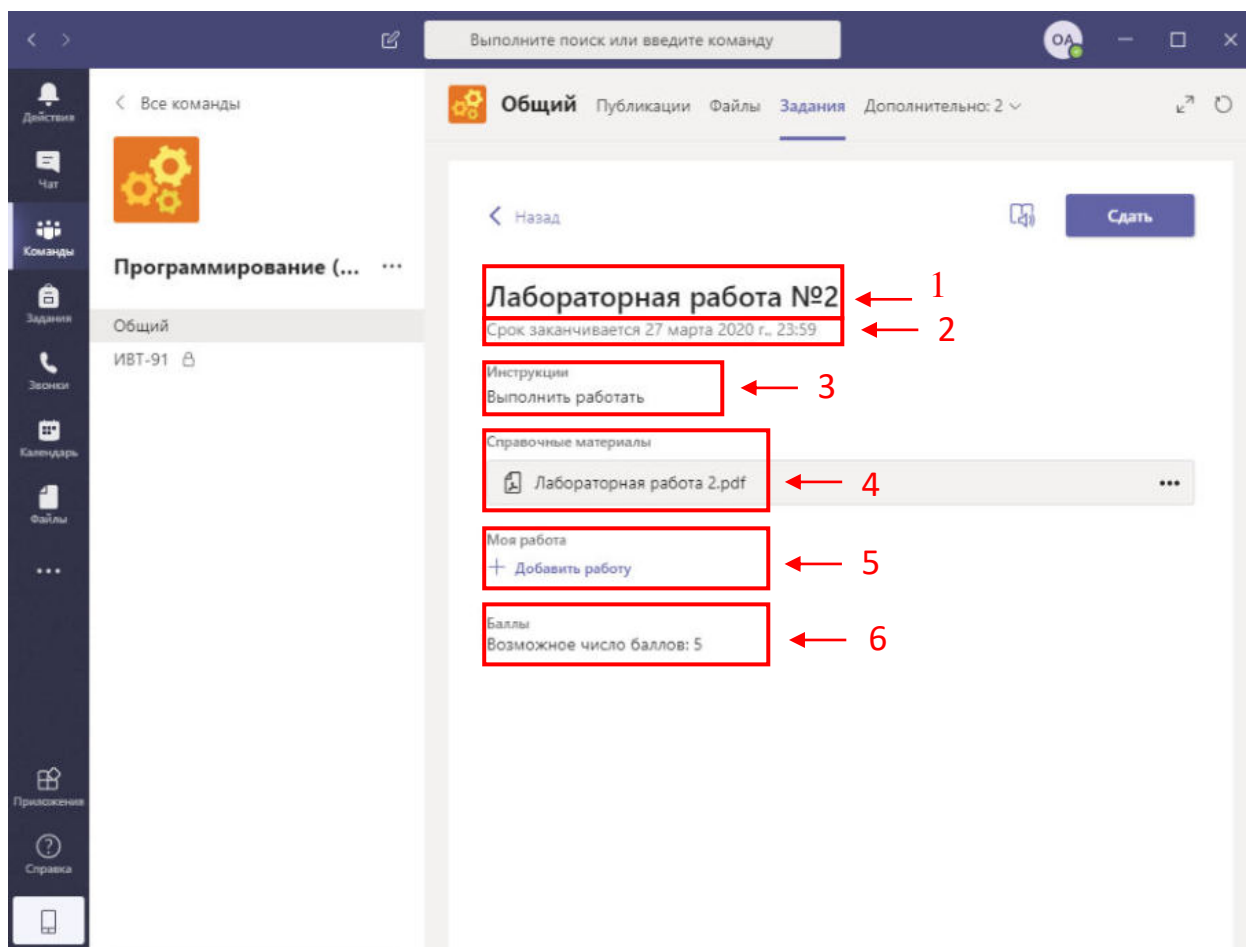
Выполните поиск или введите команду

OA

Действия

Чат

Команды

Задания

Звонки

Календарь

Файлы

...

Приложения

Справка

< Все команды

Программирование (... ···

Общий

ИВТ-91

Общий Публикации Файлы Задания Дополнительно: 2

< Назад

Сдать

Лабораторная работа №2 1

Срок заканчивается 27 марта 2020 г., 23:59 2

Инструкции
Выполнить работать 3

Справочные материалы

Лабораторная работа 2.pdf 4

Моя работа
+ Добавить работу 5

Баллы
Возможное число баллов: 5 6